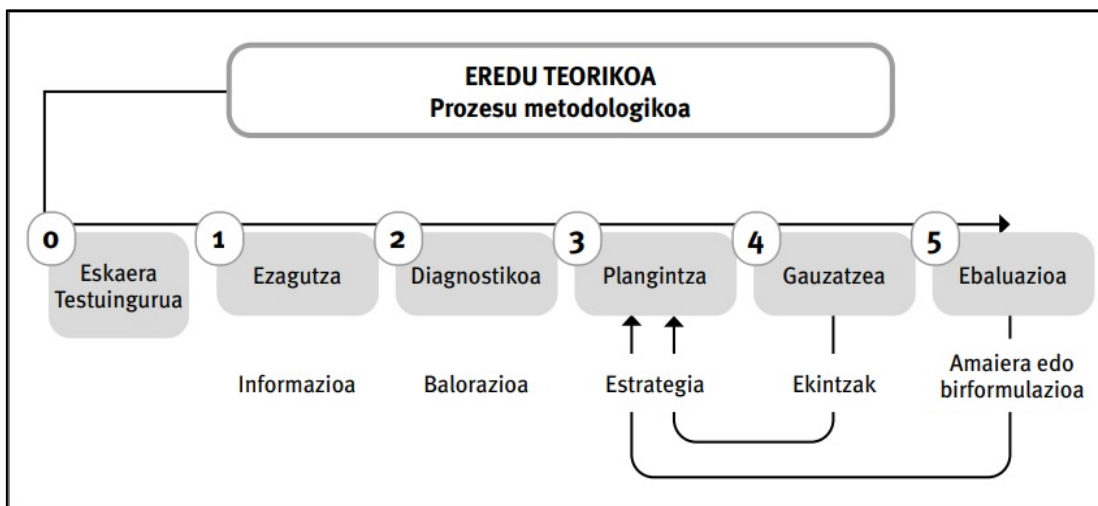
EREDU TEORIKOA
Prozesu metodologikoa

0
Eskaera Testuingurua

1
Ezagutza

2
Diagnostikoa

3
Plangintza

4
Gauzatzea

5
Ebaluazioa

Informazioa

Balorazioa

Estrategia

Ekintzak

Amaiera edo birformulazioa